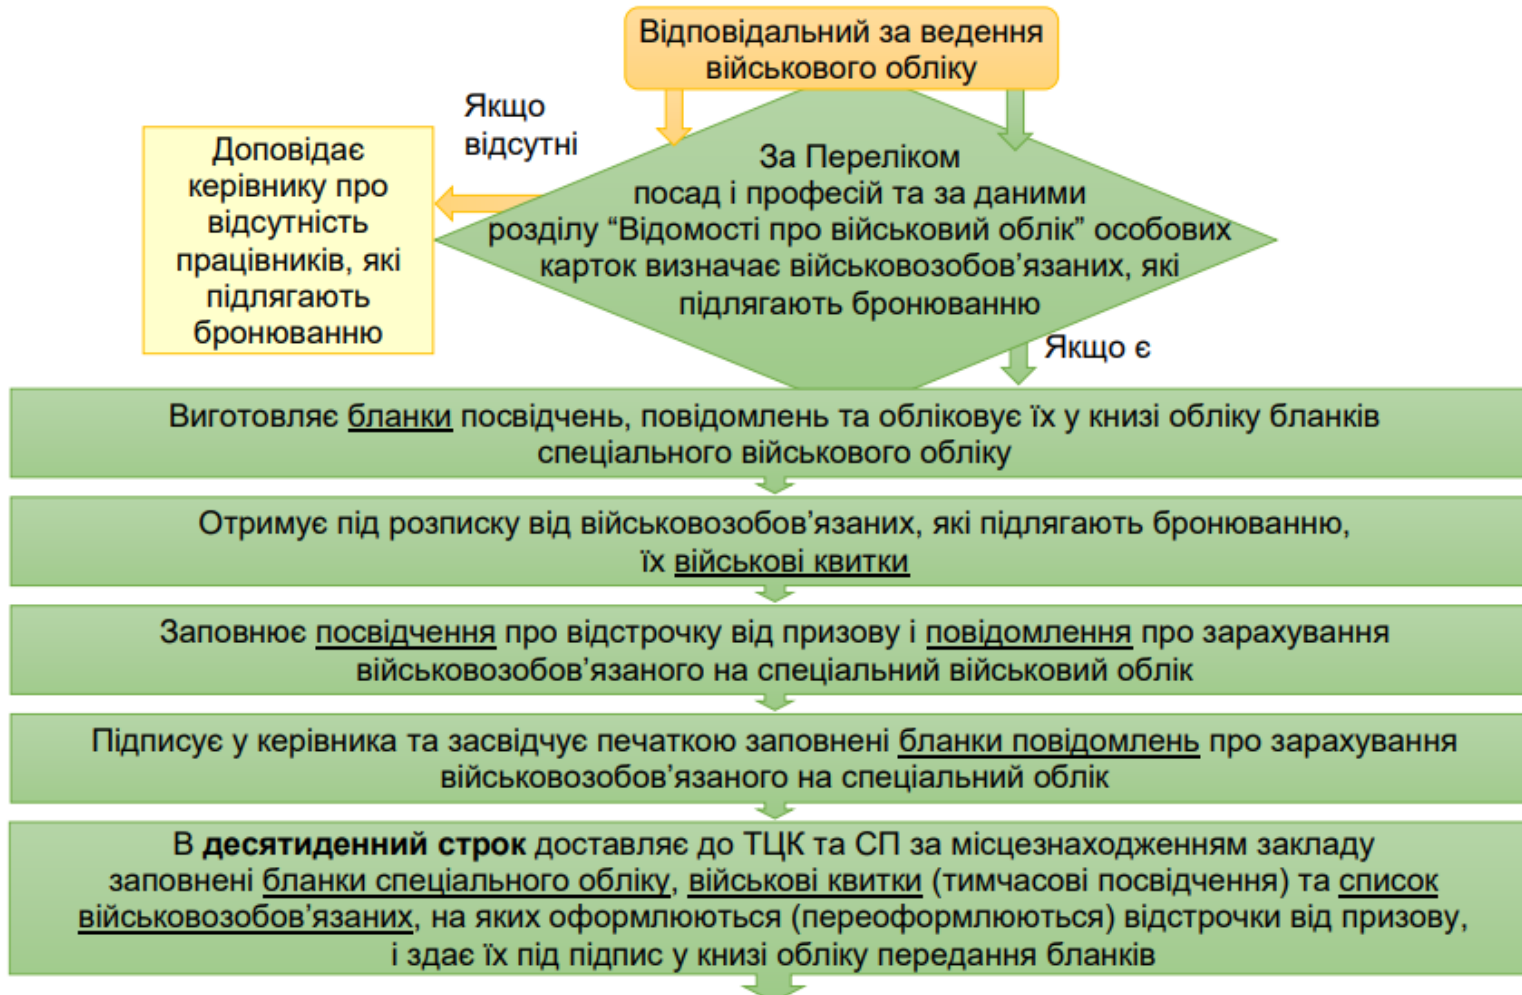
Відповідальний за ведення військового обліку

Якщо відсутні

Доповідає керівнику про відсутність працівників, які підлягають бронюванню

За Переліком посад і професій та за даними розділу “Відомості про військовий облік” особових карток визначає військовозобов’язаних, які підлягають бронюванню

Якщо є

Виготовляє бланки посвідчень, повідомлень та обліковує їх у книзі обліку бланків спеціального військового обліку

Отримує під розписку від військовозобов’язаних, які підлягають бронюванню, їх військові квитки

Заповнює посвідчення про відстрочку від призову і повідомлення про зарахування військовозобов’язаного на спеціальний військовий облік

Підписує у керівника та засвідчує печаткою заповнені бланки повідомлень про зарахування військовозобов’язаного на спеціальний облік

В **десятиденний строк** доставляє до ТЦК та СП за місцезнаходженням закладу заповнені бланки спеціального обліку, військові квитки (тимчасові посвідчення) та список військовозобов’язаних, на яких оформлюються (переоформлюються) відстрочки від призову, і здає їх під підпис у книзі обліку передання бланків